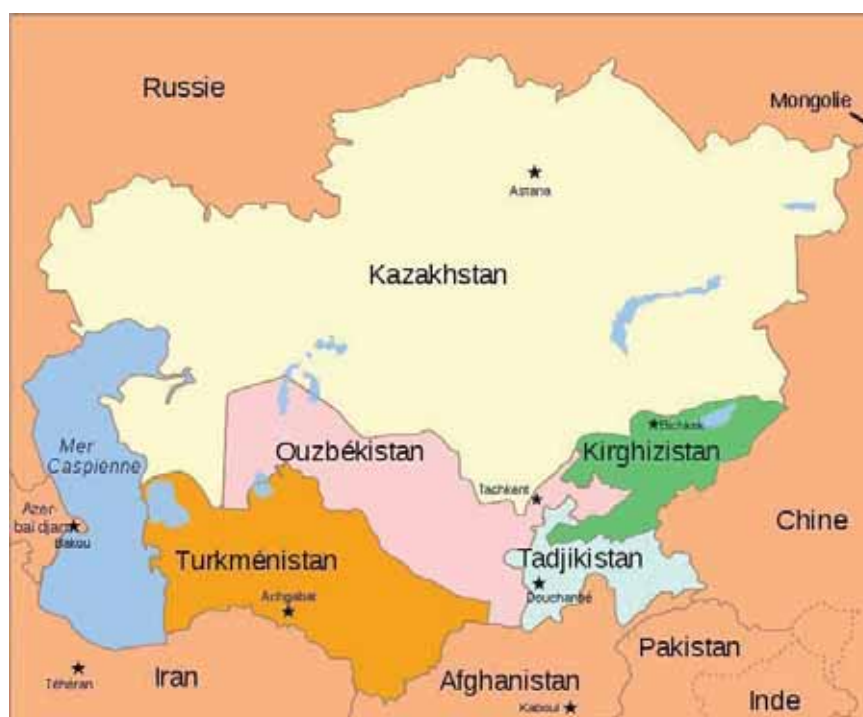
Russie

Mongolie

Astana

Kazakhstan

Mer Caspienne

Azer-baïdjan

Bakou

Ouzbékistan

Bichkek

Kirghizistan

Tachkent

Chine

Tadjikistan

Turkménistan

Achgabat

Douchanbé

Pakistan

Téhéran

Iran

Afghanistan

Kaboul

Inde